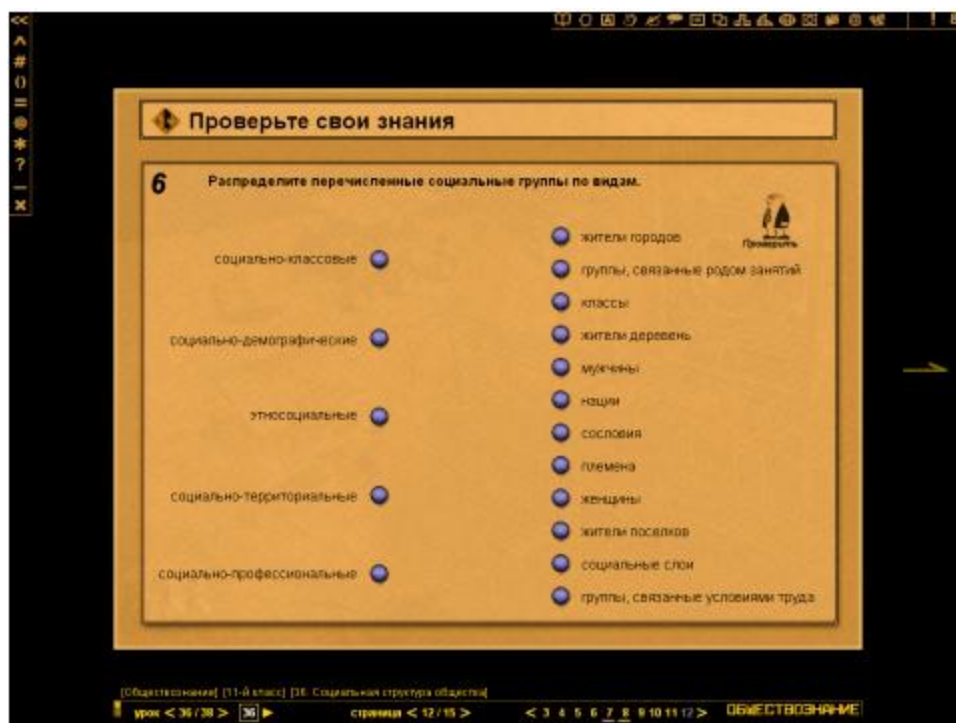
Проверьте свои знания

6 Распределите перечисленные социальные группы по видам.

Проверить

социально-классовые

социально-демографические

этносоциальные

социально-территориальные

социально-профессиональные

жители городов

группы, связанные родом занятий

классы

жители деревень

мужчины

нации

сословия

племена

женщины

жители поселков

социальные слои

группы, связанные условиями труда

[Обществознание] [11-й класс] [36. Социальная структура общества]

урок < 36 / 38 > 36 ▶ страница < 12 / 15 > < 3 4 5 6 7 8 9 10 11 12 > ОБЩЕСТВОЗНАНИЕ